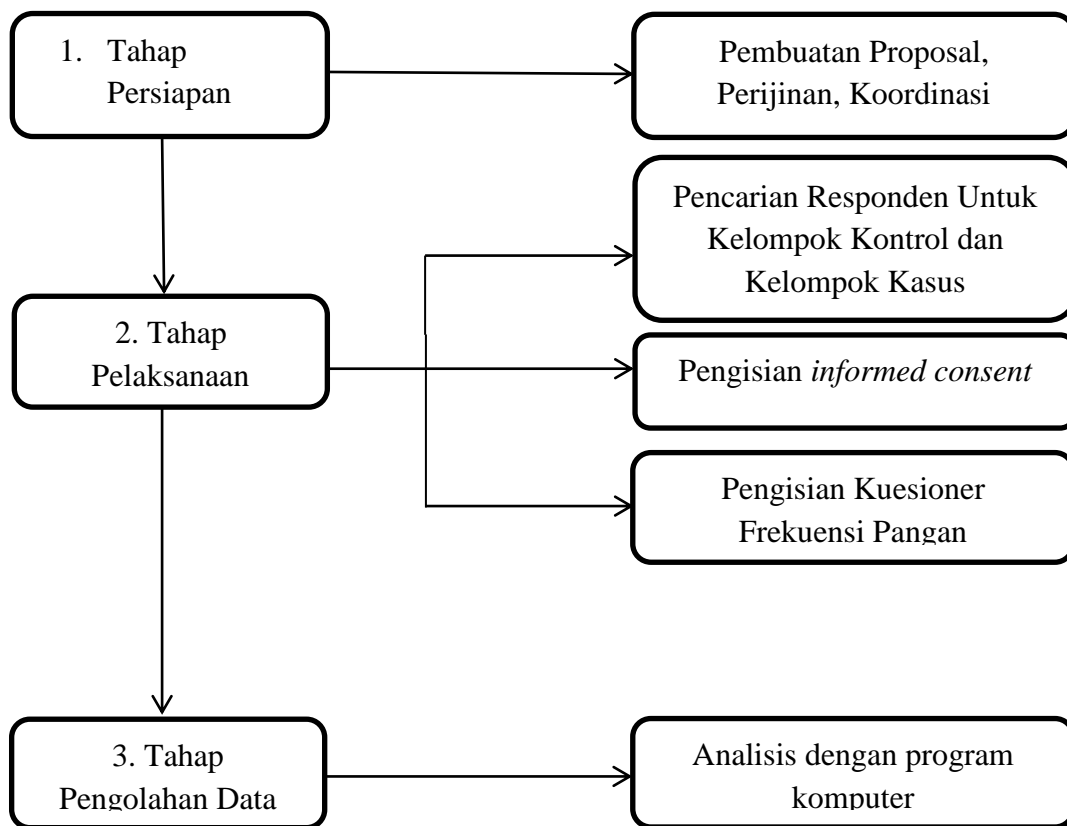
1. Tahap Persiapan

Pembuatan Proposal, Perijinan, Koordinasi

Pencarian Responden Untuk Kelompok Kontrol dan Kelompok Kasus

2. Tahap Pelaksanaan

Pengisian *informed consent*

Pengisian Kuesioner Frekuensi Pangan

3. Tahap Pengolahan Data

Analisis dengan program komputer